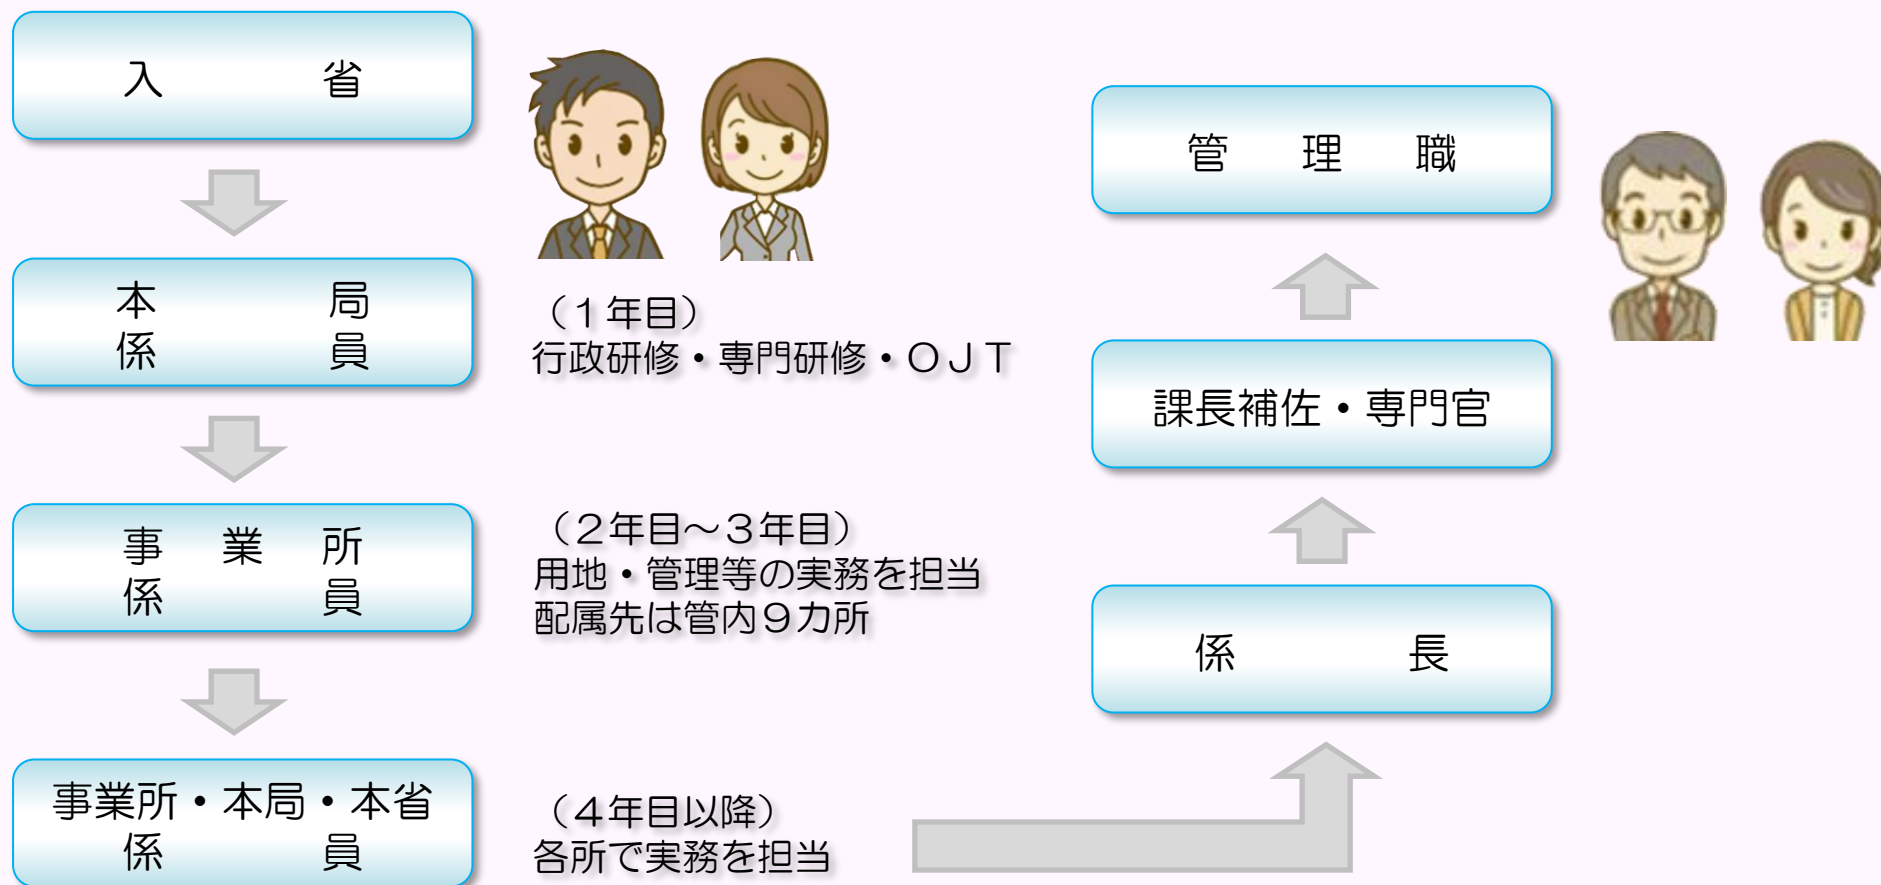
入省

本局
係員

事業所
係員

事業所・本局・本省
係員

（１年目）
行政研修・専門研修・ＯＪＴ

（２年目～３年目）
用地・管理等の実務を担当
配属先は管内９カ所

（４年目以降）
各所で実務を担当

管理職

課長補佐・専門官

係長